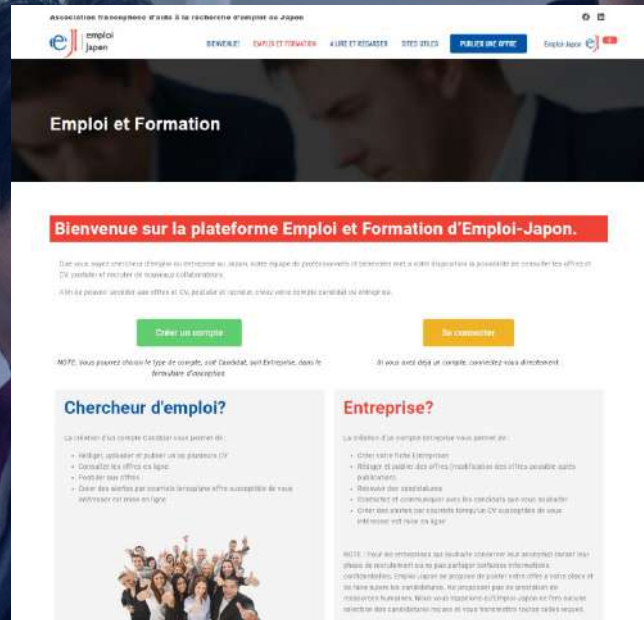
Association francophone d'aide à la recherche d'emploi au Japon

emploi japon

BIENVENUE! EMPLOI ET FORMATION À LIRE ET REGARDER SITES UTILES PUBLIER UNE OFFRE Emploi-Japon

Emploi et Formation

Bienvenue sur la plateforme Emploi et Formation d'Emploi-Japon.

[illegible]

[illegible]

Créer un compte

Se connecter

NOTE: Vous pourrez choisir le type de compte, soit Candidat, soit Entreprise, dans le formulaire d'inscription

Si vous avez déjà un compte, connectez-vous directement.

Chercheur d'emploi?

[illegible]

- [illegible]
- Consulter les offres en ligne
- Postuler aux offres
- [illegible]

Entreprise?

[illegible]

- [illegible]
- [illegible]
- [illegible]
- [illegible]
- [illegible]

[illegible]